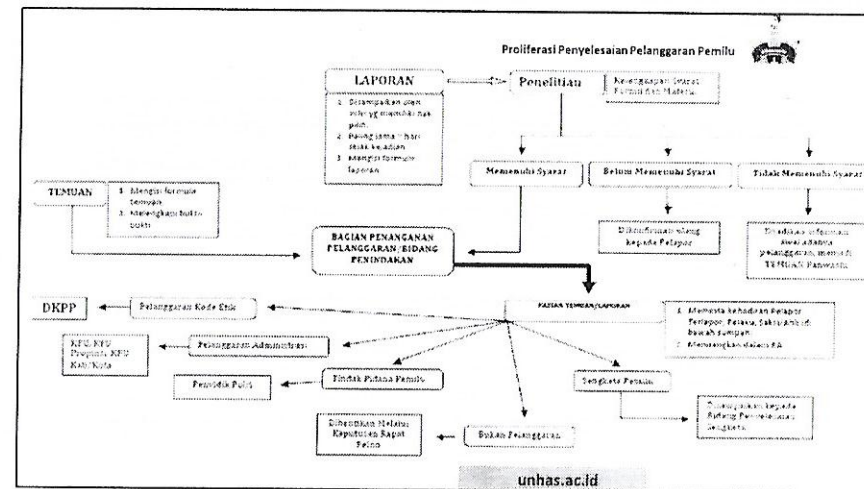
Proliferasi Penyelesaian Pelanggaran Pemilu

LAPORAN

1. Disampaikan oleh subyek yg memiliki hak pilih
2. Paling lama 7 hari sejak kejadian
3. Mengisi formulir laporan

Penelitian

Kelengkapan Syarat Formil dan Materil

Memenuhi Syarat

Belum Memenuhi Syarat

Tidak Memenuhi Syarat

TEMUAN

1. Mengisi formulir temuan
2. Melengkapi bukti-bukti

Dikonfirmasi ulang kepada Pelapor

Dijadikan informasi awal adanya pelanggaran, menjadi TEMUAN Panwaslu

BAGIAN PENANGANAN PELANGGARAN/BIDANG PENINDAKAN

KAJIAN TEMUAN/LAPORAN

1. Meminta kehadiran Pelapor, Terlapor, Pelaku, Saksi Ahli di bawah sumpah
2. Menuangkan dalam BA

DKPP

Pelanggaran Kode Etik

KPU, KPU Propinsi, KPU Kab/Kota

Pelanggaran Administrasi

Penyidik Polri

Tindak Pidana Pemilu

Sengketa Pemilu

Disampaikan kepada Bidang Penyelesaian Sengketa

Dihentikan Melalui Keputusan Rapat Pleno

Bukan Pelanggaran

unhas.ac.id